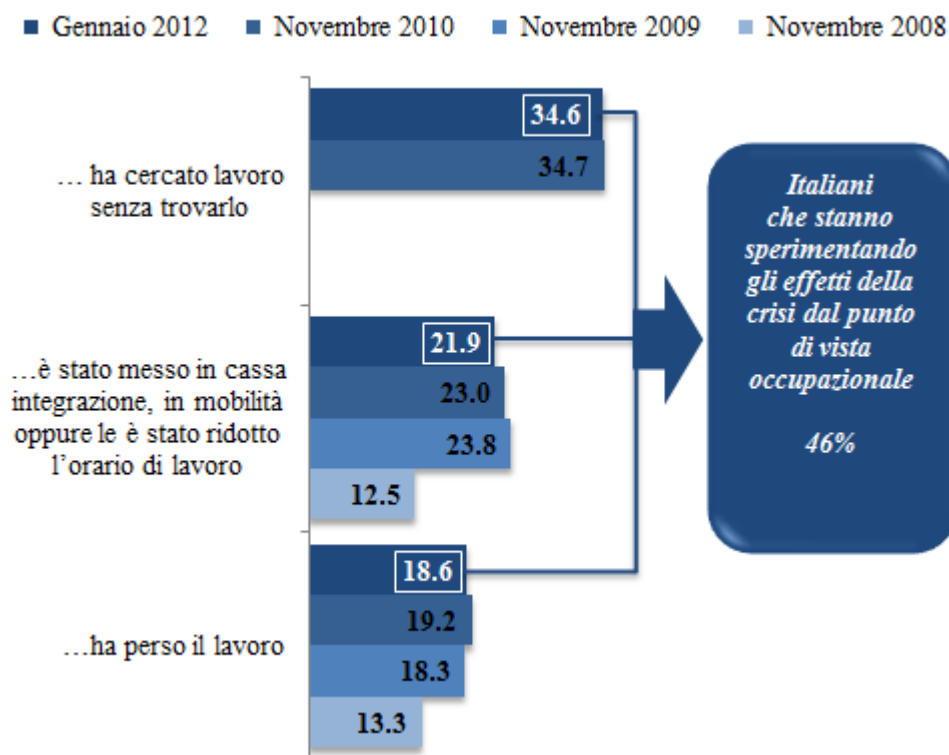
■ Gennaio 2012 ■ Novembre 2010 ■ Novembre 2009 ■ Novembre 2008

… ha cercato lavoro senza trovarlo

34.6

34.7

…è stato messo in cassa integrazione, in mobilità oppure le è stato ridotto l'orario di lavoro

21.9

23.0

23.8

12.5

…ha perso il lavoro

18.6

19.2

18.3

13.3

Italiani che stanno sperimentando gli effetti della crisi dal punto di vista occupazionale

46%